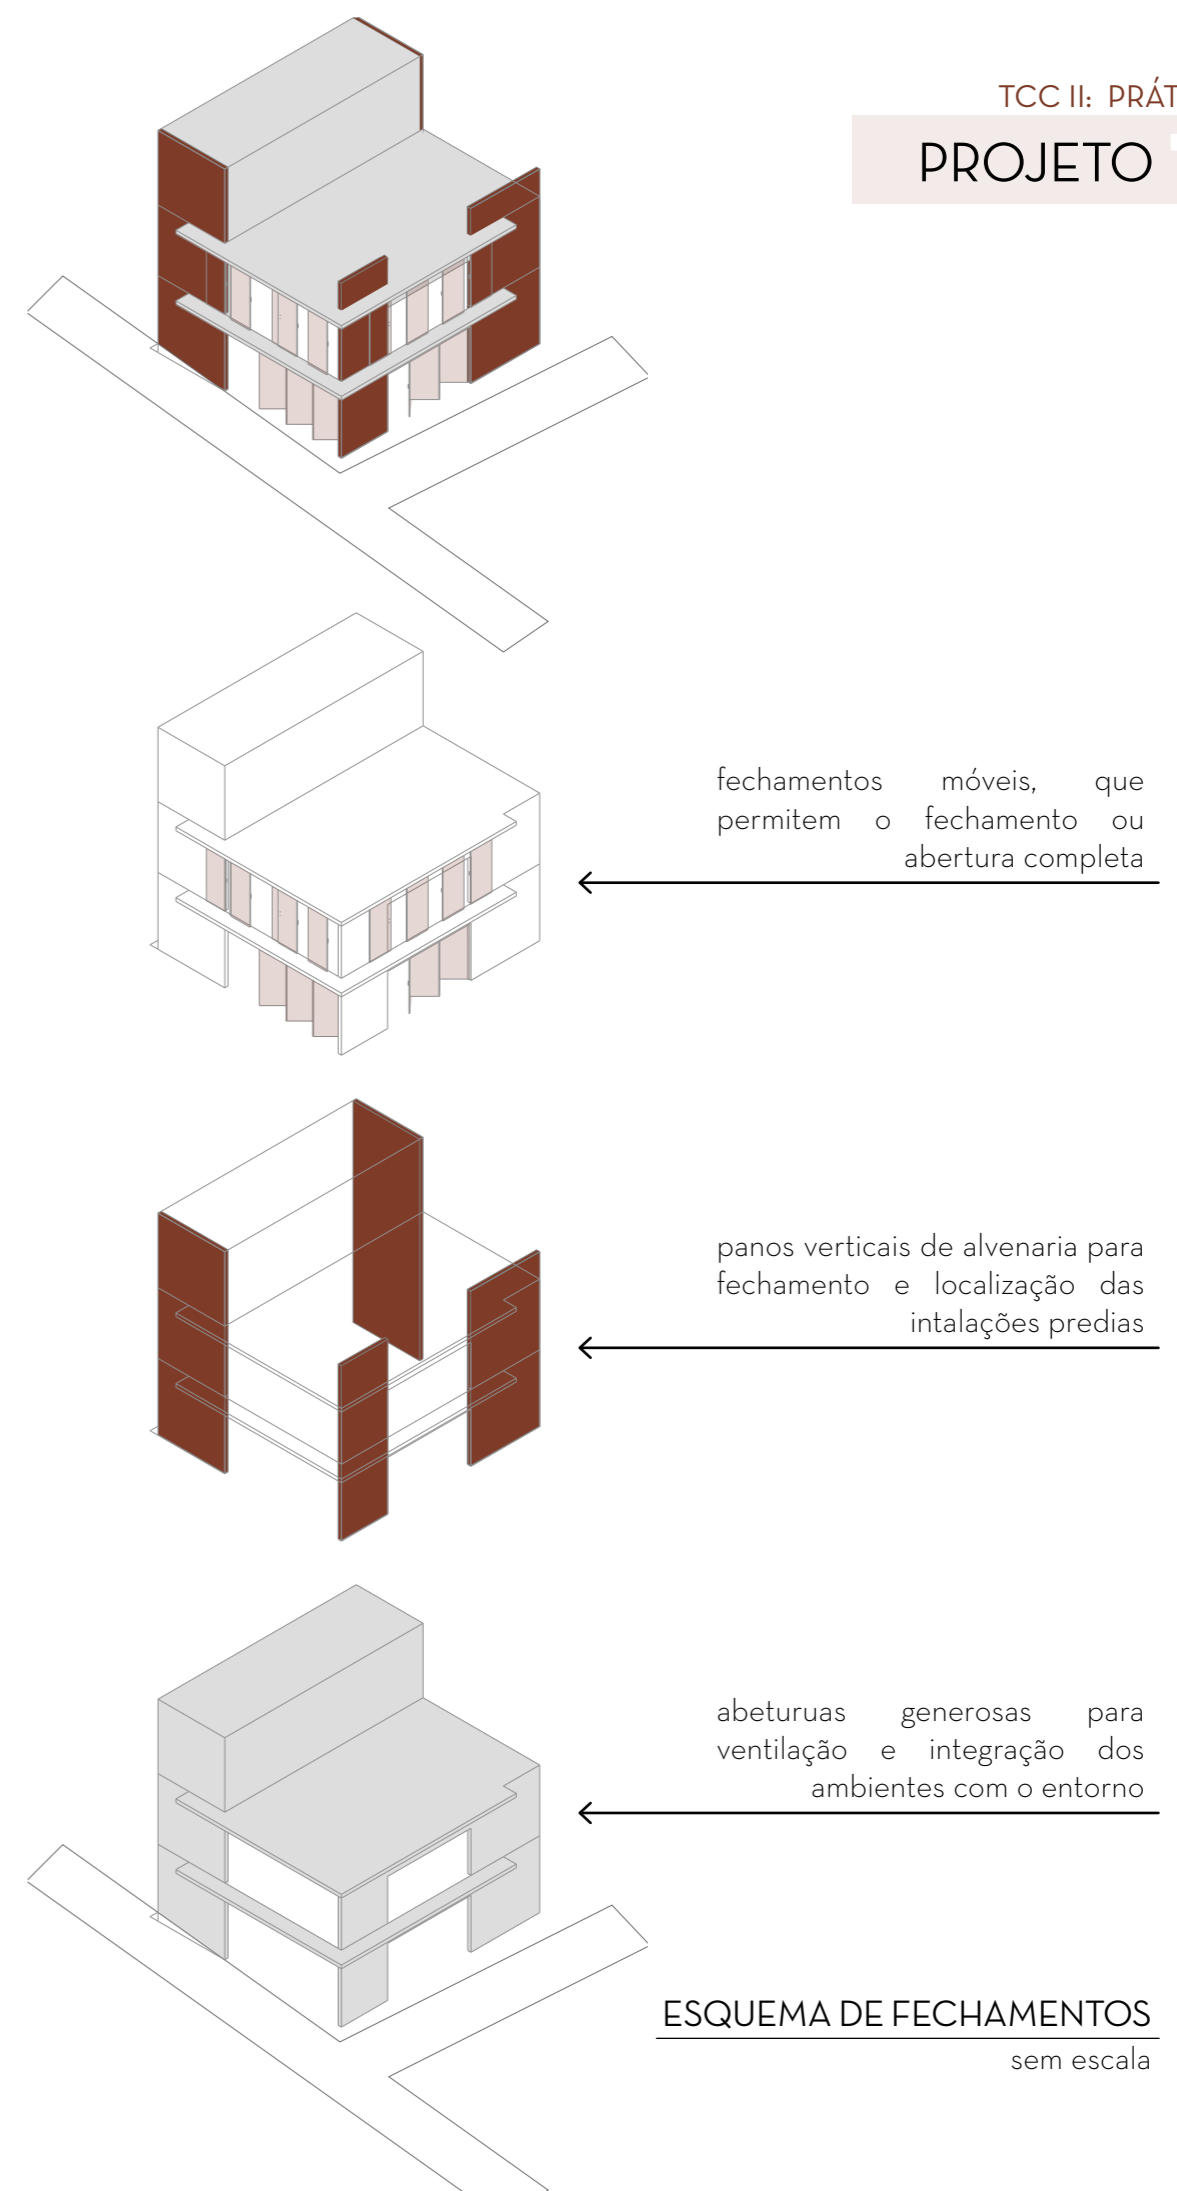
TCC II: PRÁT

PROJETO

fechamentos móveis, que permitem o fechamento ou abertura completa

panos verticais de alvenaria para fechamento e localização das intalações predias

abeturuas generosas para ventilação e integração dos ambientes com o entorno

ESQUEMA DE FECHAMENTOS

sem escala